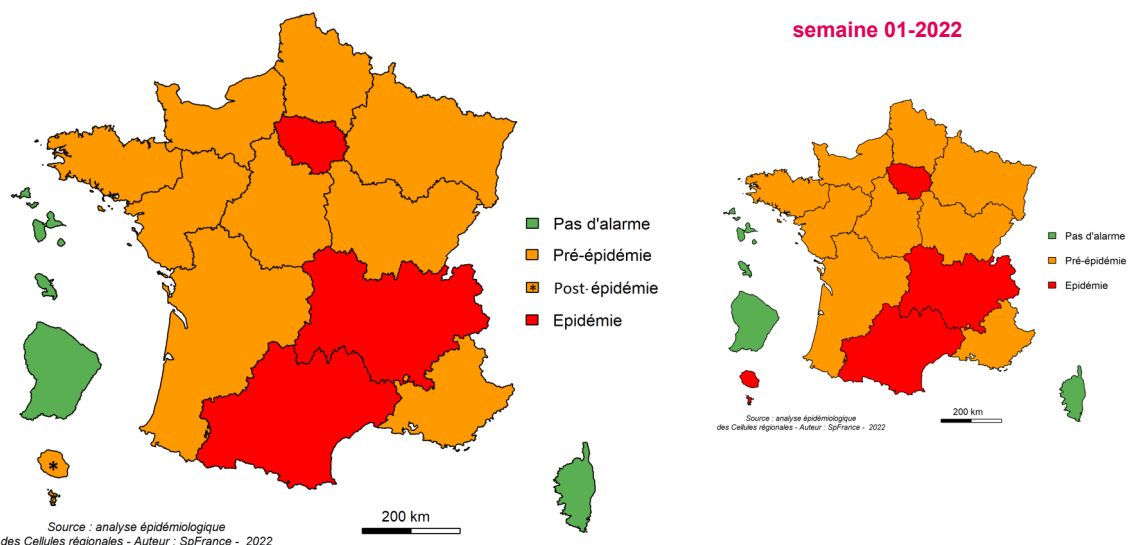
semaine 01-2022

Pas d'alarme
Pré-épidémie
Post-épidémie
Epidémie

200 km

Source : analyse épidémiologique des Cellules régionales - Auteur : SpFrance - 2022

Pas d'alarme
Pré-épidémie
Epidémie

200 km

Source : analyse épidémiologique des Cellules régionales - Auteur : SpFrance - 2022